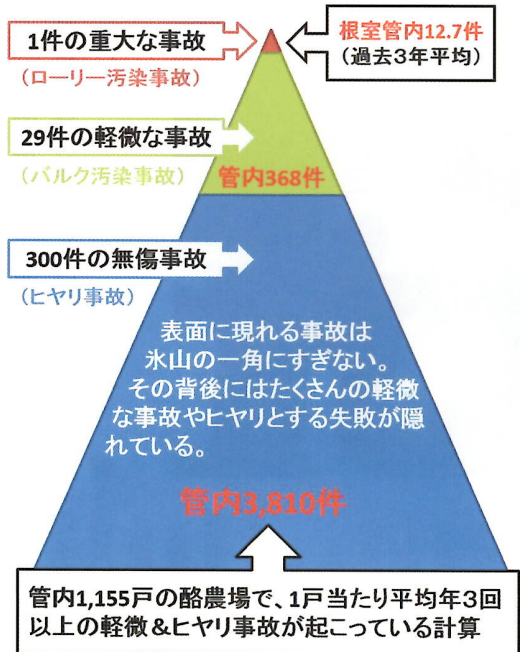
1件の重大な事故

（ローリー汚染事故）

根室管内12.7件
（過去3年平均）

29件の軽微な事故

（バルク汚染事故）

管内368件

300件の無傷事故

（ヒヤリ事故）

表面に現れる事故は氷山の一角にすぎない。その背後にはたくさんの軽微な事故やヒヤリとする失敗が隠れている。

管内3,810件

管内1,155戸の酪農場で、1戸当たり平均年3回以上の軽微＆ヒヤリ事故が起こっている計算